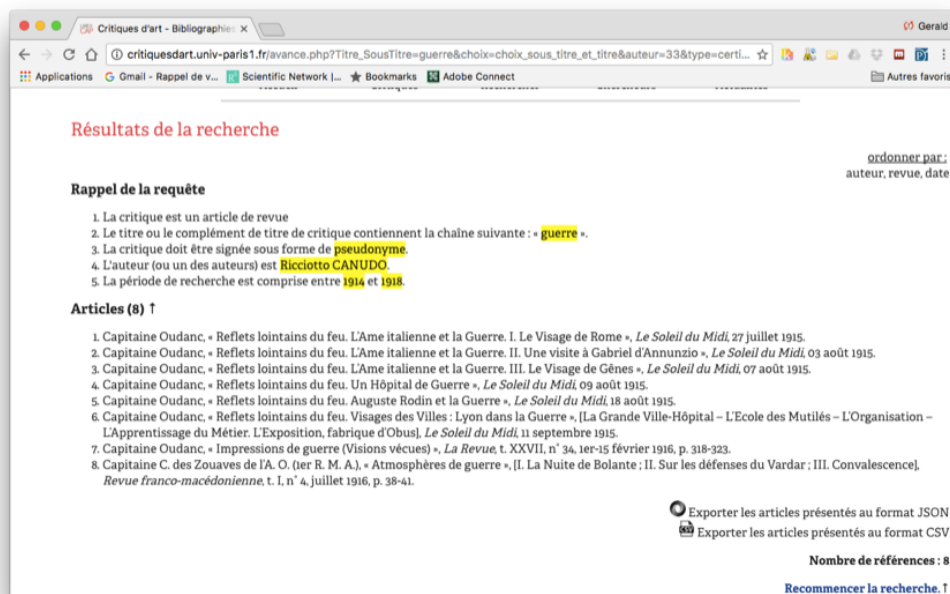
Critiques d'art - Bibliographies ×

Gerald

critiquesdart.univ-paris1.fr/avance.php?Titre_SousTitre=guerre&choix=choix_sous_titre_et_titre&auteur=33&type=certi...

Applications Gmail - Rappel de v... Scientific Network |... Bookmarks Adobe Connect Autres favoris

Résultats de la recherche

ordonner par : auteur, revue, date

Rappel de la requête

1. La critique est un article de revue
2. Le titre ou le complément de titre de critique contiennent la chaîne suivante : « guerre ».
3. La critique doit être signée sous forme de pseudonyme.
4. L'auteur (ou un des auteurs) est Ricciotto CANUDO.
5. La période de recherche est comprise entre 1914 et 1918.

Articles (8) ↑

1. Capitaine Oudanc, « Reflets lointains du feu. L'Ame italienne et la Guerre. I. Le Visage de Rome », *Le Soleil du Midi*, 27 juillet 1915.
2. Capitaine Oudanc, « Reflets lointains du feu. L'Ame italienne et la Guerre. II. Une visite à Gabriel d'Annunzio », *Le Soleil du Midi*, 03 août 1915.
3. Capitaine Oudanc, « Reflets lointains du feu. L'Ame italienne et la Guerre. III. Le Visage de Gênes », *Le Soleil du Midi*, 07 août 1915.
4. Capitaine Oudanc, « Reflets lointains du feu. Un Hôpital de Guerre », *Le Soleil du Midi*, 09 août 1915.
5. Capitaine Oudanc, « Reflets lointains du feu. Auguste Rodin et la Guerre », *Le Soleil du Midi*, 18 août 1915.
6. Capitaine Oudanc, « Reflets lointains du feu. Visages des Villes : Lyon dans la Guerre », [La Grande Ville-Hôpital – L'Ecole des Mutilés – L'Organisation – L'Apprentissage du Métier. L'Exposition, fabrique d'Obus], *Le Soleil du Midi*, 11 septembre 1915.
7. Capitaine Oudanc, « Impressions de guerre (Visions vécues) », *La Revue*, t. XXVII, n° 34, 1er-15 février 1916, p. 318-323.
8. Capitaine C. des Zouaves de l'A. O. (1er R. M. A.), « Atmosphères de guerre », [I. La Nuite de Bolante ; II. Sur les défenses du Vardar ; III. Convalescence], *Revue franco-macédonienne*, t. I, n° 4, juillet 1916, p. 38-41.

Exporter les articles présentés au format JSON
Exporter les articles présentés au format CSV

Nombre de références : 8

Recommencer la recherche. ↑